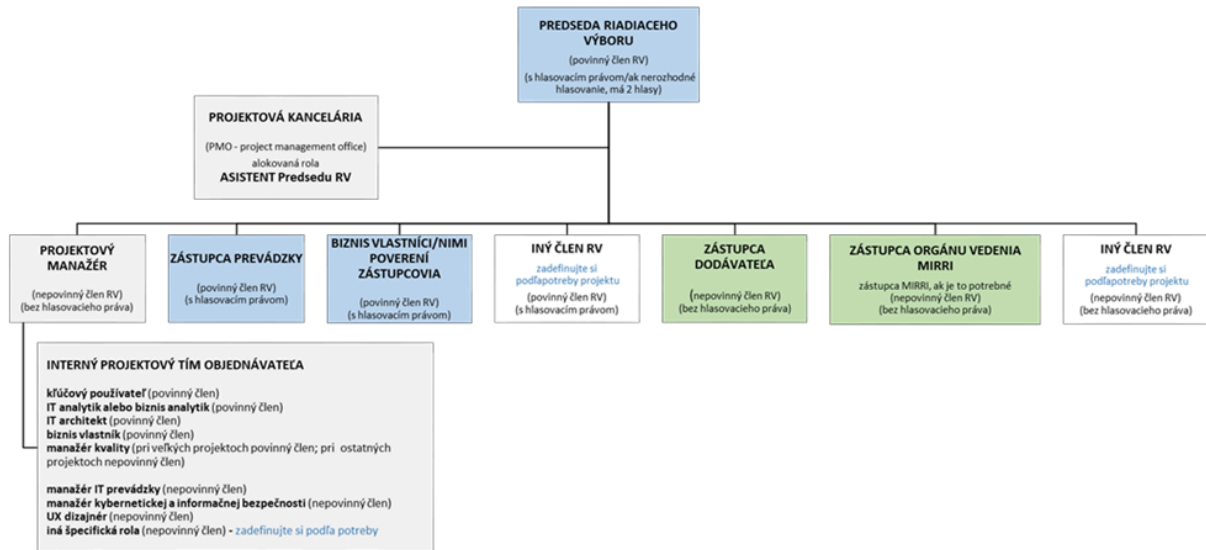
PREDSEDA RIADIACEHO VÝBORU

(povinný člen RV)

(s hlasovacím právom/ak nerozhodné hlasovanie, má 2 hlasy)

PROJEKTOVÁ KANCELÁRIA

(PMO - project management office)

alokovaná rola

ASISTENT Predsedu RV

PROJEKTOVÝ MANAŽÉR

(nepovinný člen RV)
(bez hlasovacieho práva)

ZÁSTUPCA PREVÁDZKY

(povinný člen RV)
(s hlasovacím právom)

BIZNIS VLASTNÍCI/NIMI POVERENÍ ZÁSTUPCOVIA

(povinný člen RV)
(s hlasovacím právom)

INÝ ČLEN RV

zadefinujte si podľapotreby projektu

(povinný člen RV)
(s hlasovacím právom)

ZÁSTUPCA DODÁVATEĽA

(nepovinný člen RV)
(bez hlasovacieho práva)

ZÁSTUPCA ORGÁNU VEDENIA MIRRI

zástupca MIRRI, ak je to potrebné
(nepovinný člen RV)
(bez hlasovacieho práva)

INÝ ČLEN RV

zadefinujte si podľapotreby projektu

(nepovinný člen RV)
(bez hlasovacieho práva)

INTERNÝ PROJEKTOVÝ TÍM OBJEDNÁVATEĽA

kľúčový používateľ (povinný člen)
IT analytik alebo biznis analytik (povinný člen)
IT architekt (povinný člen)
biznis vlastník (povinný člen)
manažér kvality (pri veľkých projektoch povinný člen; pri ostatných projektoch nepovinný člen)

manažér IT prevádzky (nepovinný člen)
manažér kybernetickej a informačnej bezpečnosti (nepovinný člen)
UX dizajnér (nepovinný člen)
iná špecifická rola (nepovinný člen) - zadefinujte si podľa potreby